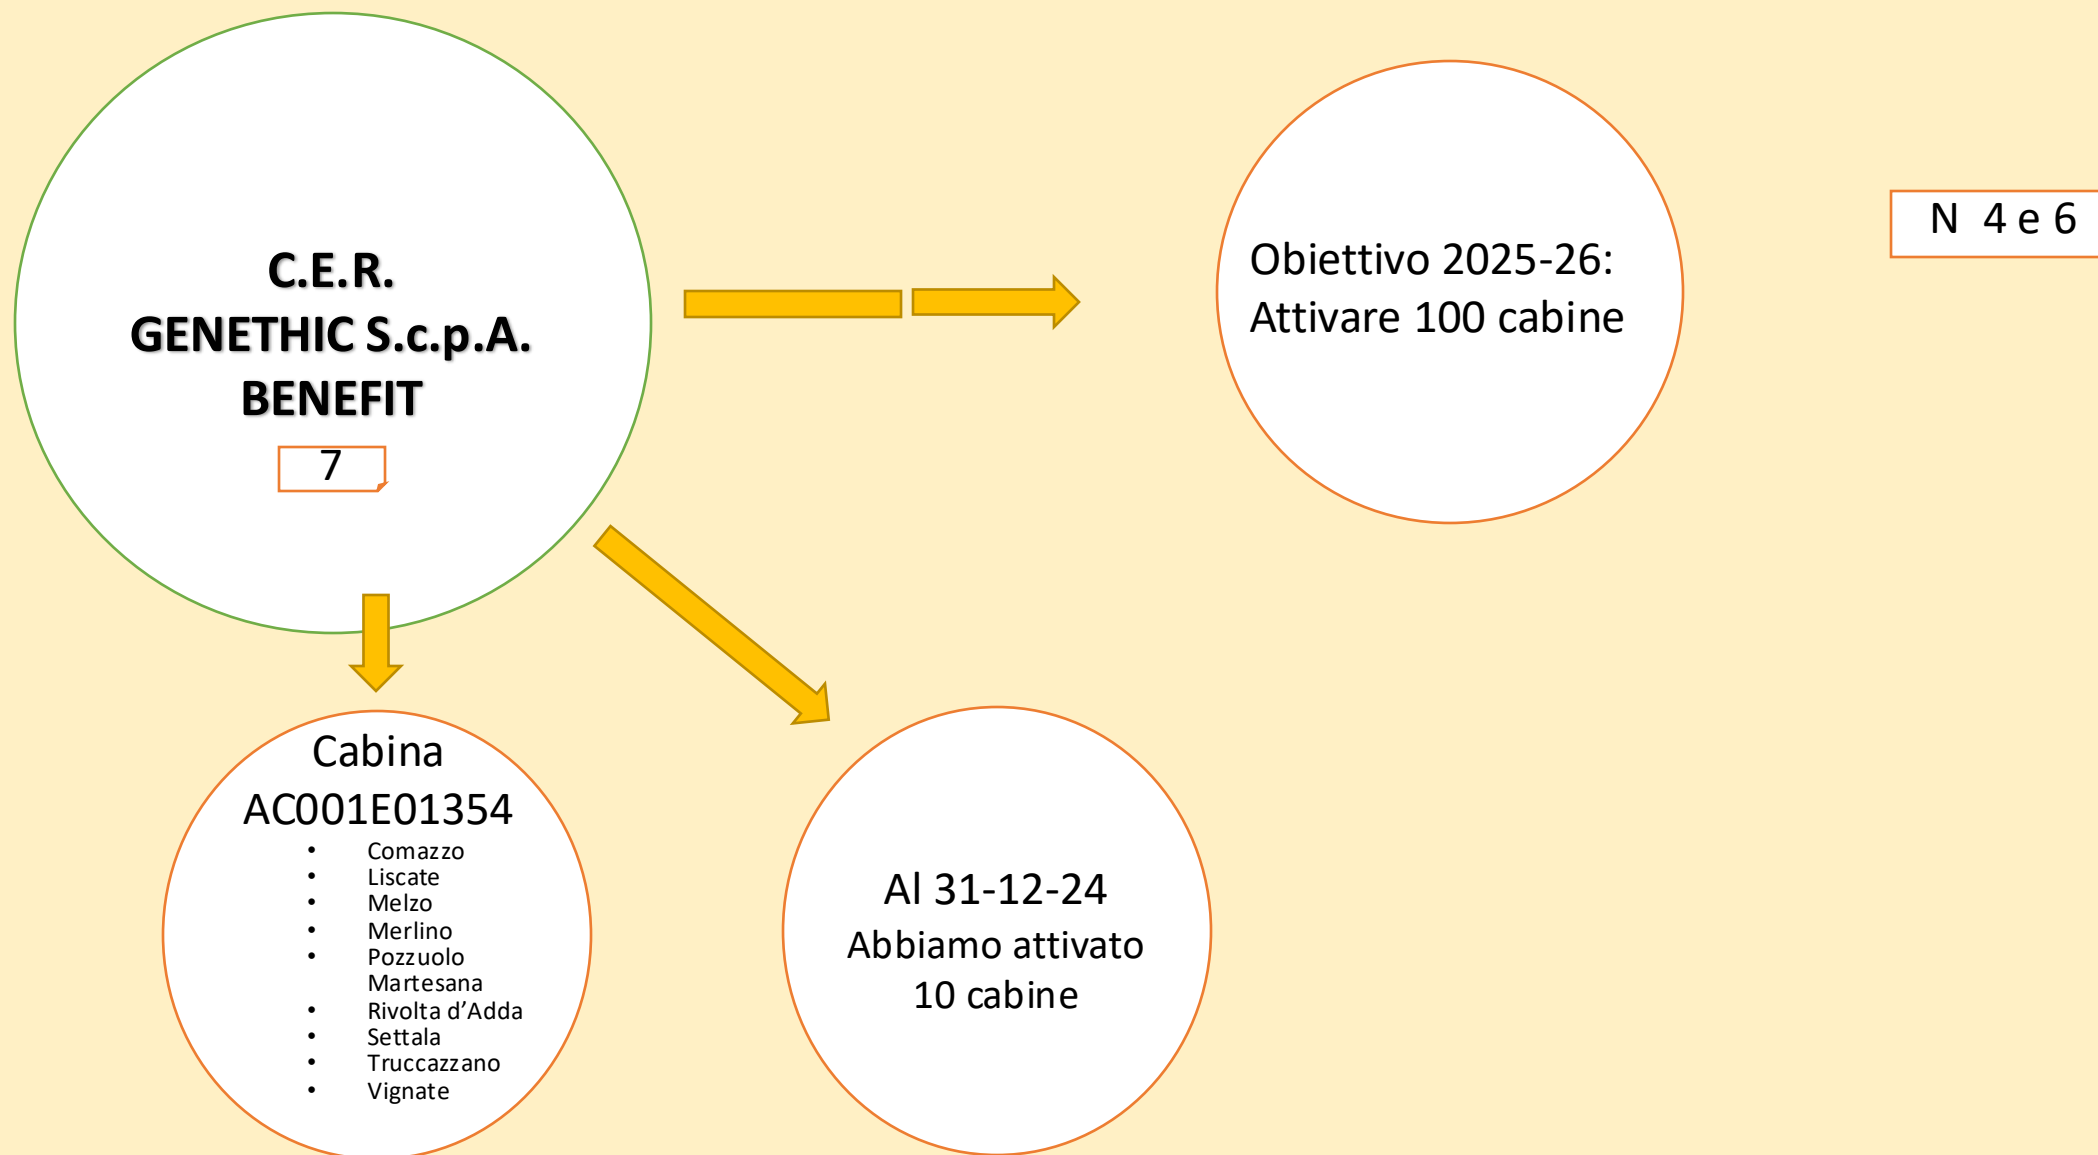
C.E.R.
GENETHIC S.c.p.A.
BENEFIT

7

Obiettivo 2025-26:
Attivare 100 cabine

N 4 e 6

Cabina
AC001E01354

- Comazzo
- Liscate
- Melzo
- Merlino
- Pozzuolo Martesana
- Rivolta d'Adda
- Settala
- Truccazzano
- Vignate

Al 31-12-24
Abbiamo attivato
10 cabine